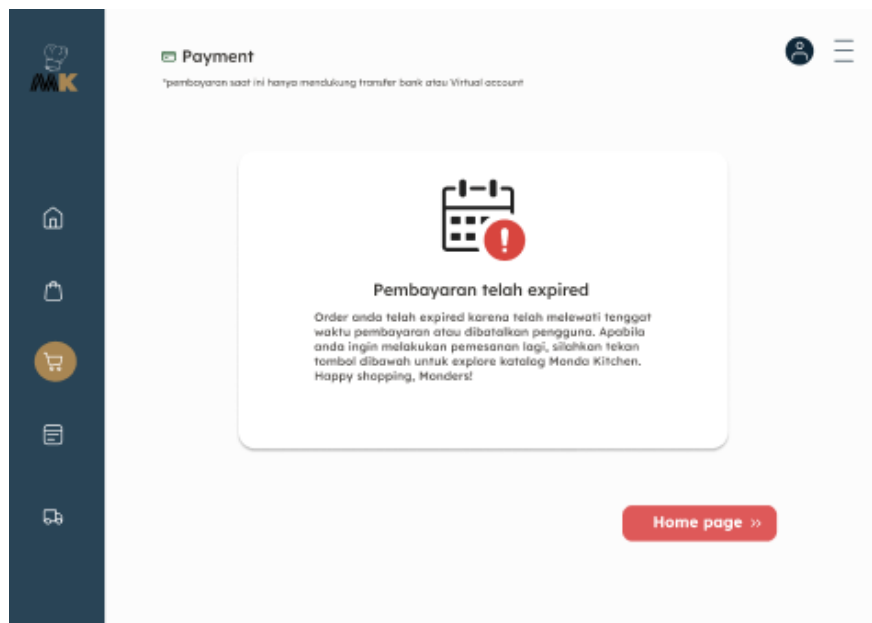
MK

Payment

*pembayaran saat ini hanya mendukung transfer bank atau Virtual account

Pembayaran telah expired

Order anda telah expired karena telah melewati tenggat waktu pembayaran atau dibatalkan pengguna. Apabila anda ingin melakukan pemesanan lagi, silahkan tekan tombol dibawah untuk explore katalog Monda Kitchen. Happy shopping, Monders!

Home page »